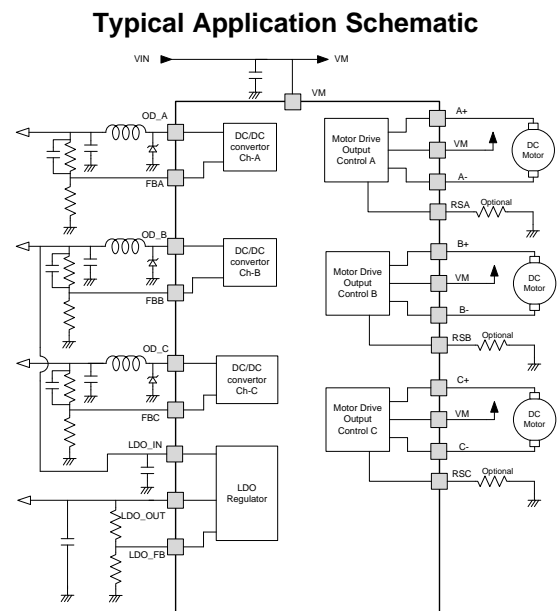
Typical Application Schematic

VIN
VM
VM
OD_A
DC/DC convertor Ch-A
FBA
OD_B
DC/DC convertor Ch-B
FBB
OD_C
DC/DC convertor Ch-C
FBC
LDO_IN
LDO Regulator
LDO_OUT
LDO_FB
Motor Drive Output Control A
A+
VM
A-
DC Motor
RSA
Optional
Motor Drive Output Control B
B+
VM
B-
DC Motor
RSB
Optional
Motor Drive Output Control C
C+
VM
C-
DC Motor
RSC
Optional